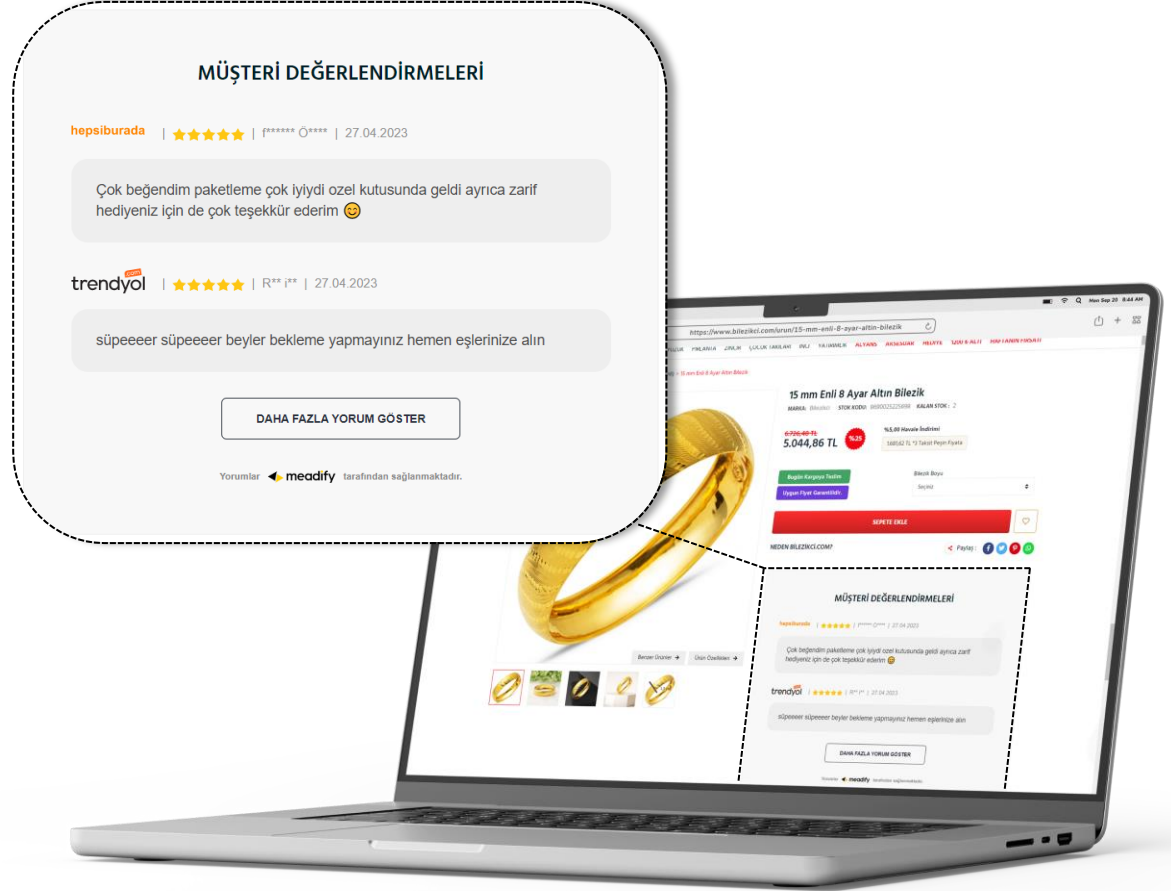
MÜŞTERİ DEĞERLENDİRMELERİ

hepsiburada | f****** Ö**** | 27.04.2023

Çok beğendim paketleme çok iyiydi ozel kutusunda geldi ayrıca zarif hediyeniz için de çok teşekkür ederim 😊

trendyol | R** i** | 27.04.2023

süpeeeer süpeeeer beyler bekleme yapmayınız hemen eşlerinize alın

DAHA FAZLA YORUM GÖSTER

Yorumlar meadify tarafından sağlanmaktadır.

Mon Sep 20 8:44 AM

https://www.bilezikci.com/urun/15-mm-enli-8-ayar-altin-bilezik

15 mm Enli 8 Ayar Altın Bilezik

MARKA: Bilezikci STOK KODU: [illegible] KALAN STOK : 2

6.726,48 TL
5.044,86 TL
%25

%5,00 Havale İndirimi
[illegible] TL *2 Taksit Peşin Fiyatı

Bugün Kargoya Teslim
Uygun Fiyat Garantisi

Bilezik Boyu
Seçiniz

SEPETE EKLE

NEDEN BİLEZİKCİ.COM?
Paylaş :

Benzer Ürünler
Ürün Özellikleri

MÜŞTERİ DEĞERLENDİRMELERİ

hepsiburada | f****** Ö**** | 27.04.2023

Çok beğendim paketleme çok iyiydi ozel kutusunda geldi ayrıca zarif hediyeniz için de çok teşekkür ederim 😊

trendyol | R** i** | 27.04.2023

süpeeeer süpeeeer beyler bekleme yapmayınız hemen eşlerinize alın

DAHA FAZLA YORUM GÖSTER

Yorumlar meadify tarafından sağlanmaktadır.